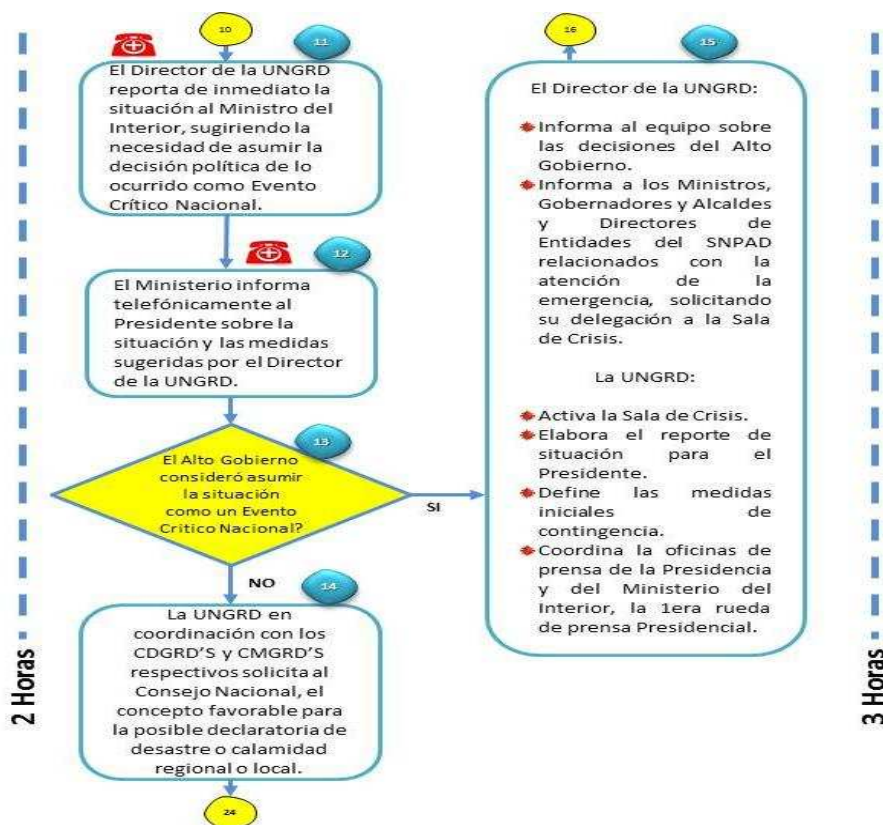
10

11

El Director de la UNGRD reporta de inmediato la situación al Ministro del Interior, sugiriendo la necesidad de asumir la decisión política de lo ocurrido como Evento Crítico Nacional.

12

El Ministerio informa telefónicamente al Presidente sobre la situación y las medidas sugeridas por el Director de la UNGRD.

13

El Alto Gobierno consideró asumir la situación como un Evento Crítico Nacional?

SI

NO

14

La UNGRD en coordinación con los CDGRD'S y CMGRD'S respectivos solicita al Consejo Nacional, el concepto favorable para la posible declaratoria de desastre o calamidad regional o local.

24

16

15

El Director de la UNGRD:

Informa al equipo sobre las decisiones del Alto Gobierno.

Informa a los Ministros, Gobernadores y Alcaldes y Directores de Entidades del SNPAD relacionados con la atención de la emergencia, solicitando su delegación a la Sala de Crisis.

La UNGRD:

Activa la Sala de Crisis.

Elabora el reporte de situación para el Presidente.

Define las medidas iniciales de contingencia.

Coordina la oficinas de prensa de la Presidencia y del Ministerio del Interior, la 1era rueda de prensa Presidencial.

2 Horas

3 Horas